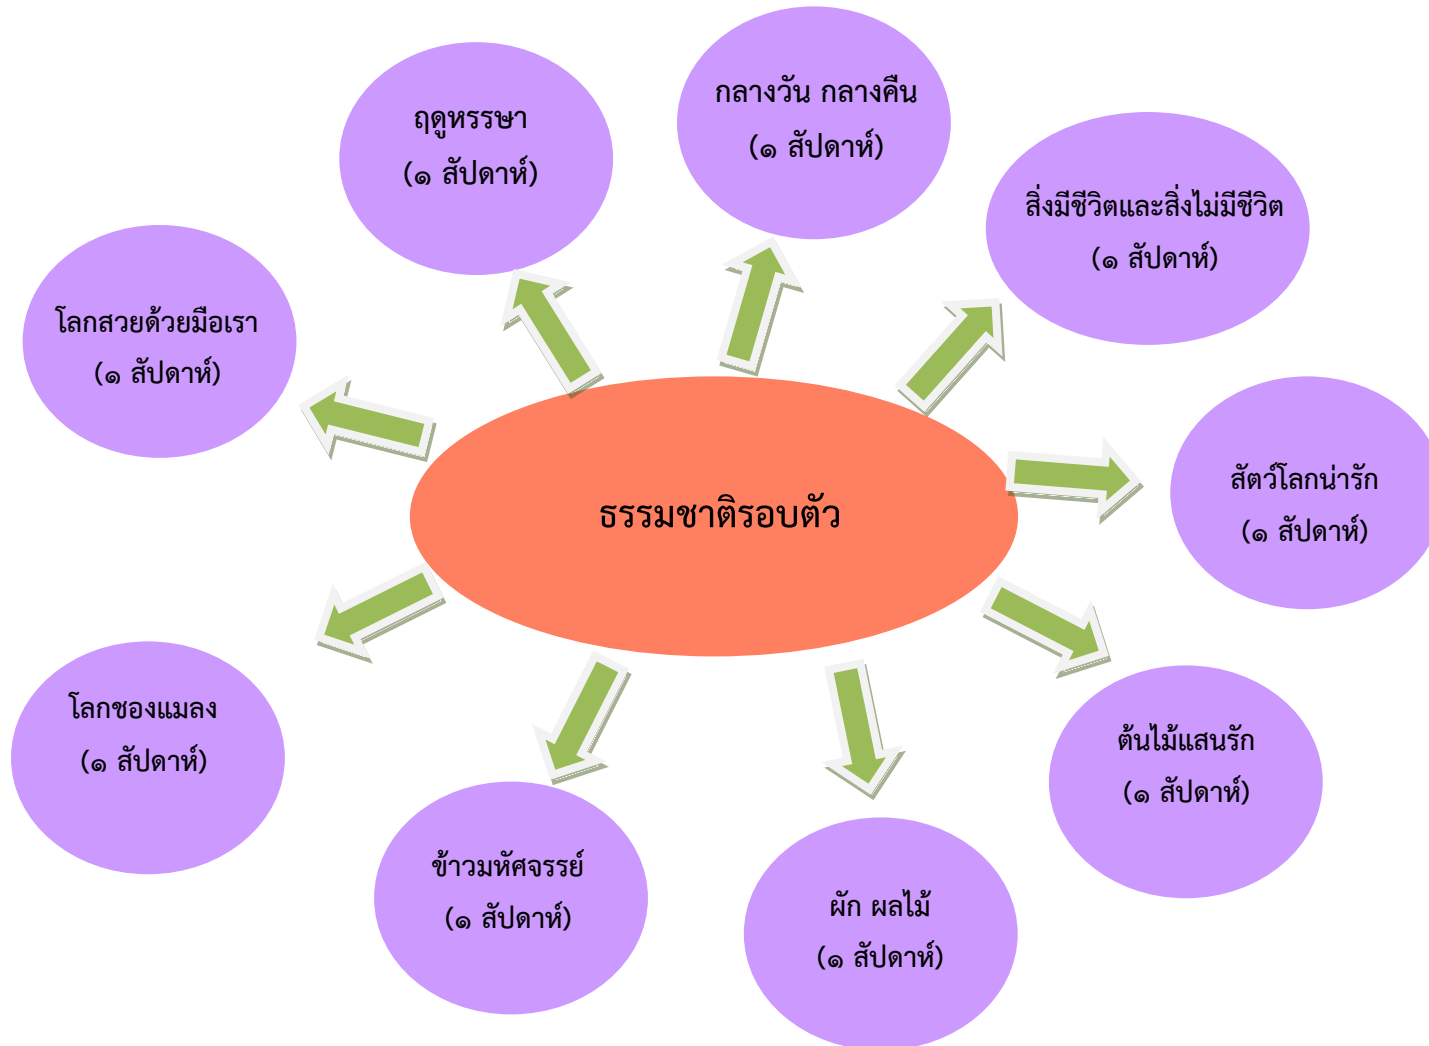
ธรรมชาติรอบตัว

ฤดูหรรษา
(๑ สัปดาห์)

กลางวัน กลางคืน
(๑ สัปดาห์)

สิ่งมีชีวิตและสิ่งไม่มีชีวิต
(๑ สัปดาห์)

โลกสวยด้วยมือเรา
(๑ สัปดาห์)

สัตว์โลกน่ารัก
(๑ สัปดาห์)

โลกของแมลง
(๑ สัปดาห์)

ต้นไม้แสนรัก
(๑ สัปดาห์)

ข้าวมหัศจรรย์
(๑ สัปดาห์)

ผัก ผลไม้
(๑ สัปดาห์)